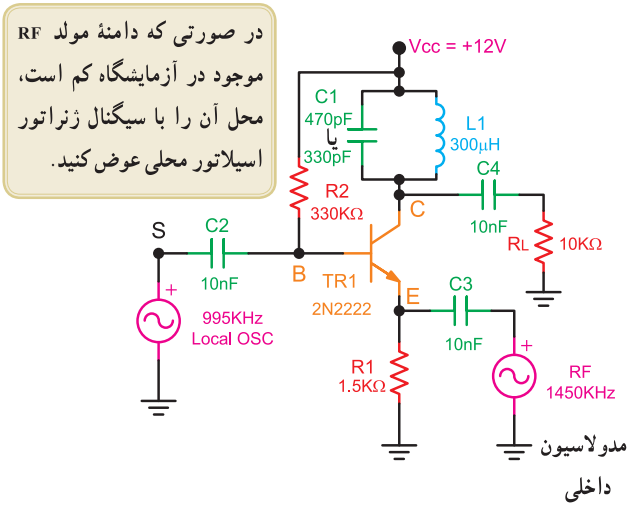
در صورتی که دامنهٔ مولد RF موجود در آزمایشگاه کم است، محل آن را با سیگنال ژنراتور اسیلاتور محلی عوض کنید.

Vcc = +12V

C1
470pF
یا
330pF

L1
300µH

C4
10nF

R2
330KΩ

C

RL
10KΩ

S

C2
10nF

B

TR1
2N2222

E

C3
10nF

+
995KHz
Local OSC

R1
1.5KΩ

+
RF
1450KHz

مدولاسیون داخلی